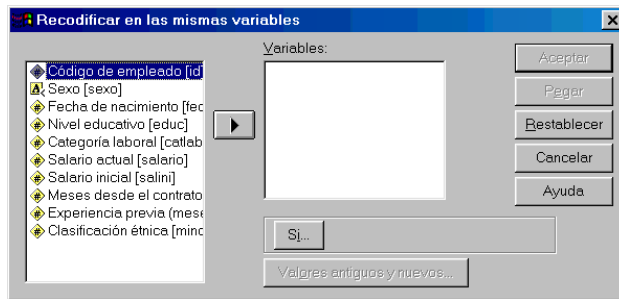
Recodificar en las mismas variables

Código de empleado [id]
Sexo [sexo]
Fecha de nacimiento [fec
Nivel educativo [educ]
Categoría laboral [catlab
Salario actual [salario]
Salario inicial [salini]
Meses desde el contrato
Experiencia previa (mese
Clasificación étnica [minc

Variables:

Aceptar
Pegar
Restablecer
Cancelar
Ayuda

Si...
Valores antiguos y nuevos...